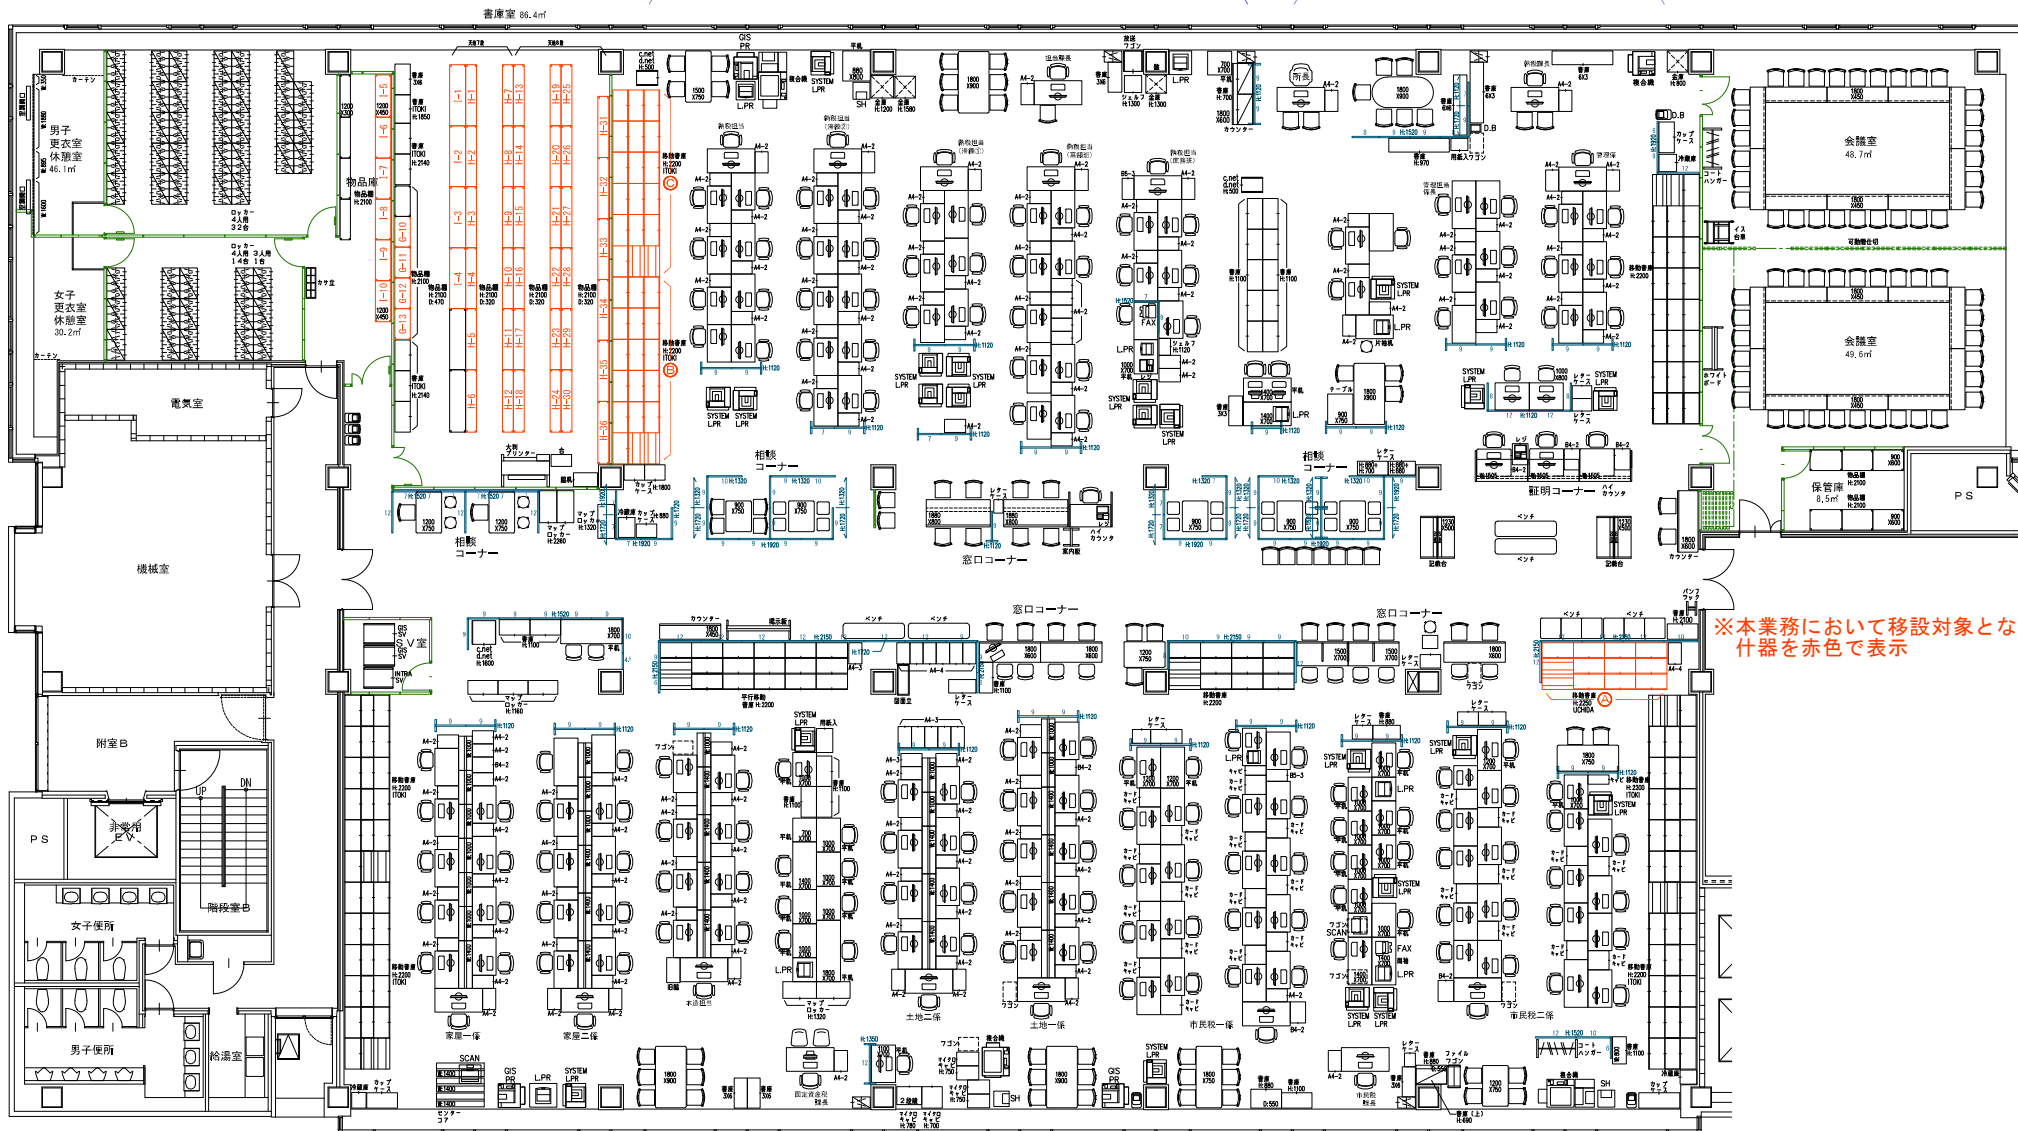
書庫室 86.4㎡

男子
更衣室
休憩室
46.1㎡

物品庫

女子
更衣室
休憩室
30.2㎡

電気室

機械室

附室B

PS

非常用
EV

UP
DN

階段室B

女子便所

男子便所

給湯室

SV室

相談
コーナー

相談
コーナー

相談
コーナー

窓口コーナー

窓口コーナー

窓口コーナー

証明コーナー

会議室
48.7㎡

会議室
49.6㎡

保管庫
8.5㎡

PS

※本業務において移設対象となる
什器を赤色で表示

家屋一係

家屋二係

土地二係

土地一係

市民税一係

市民税二係

固定資産税
課長

市民税
課長